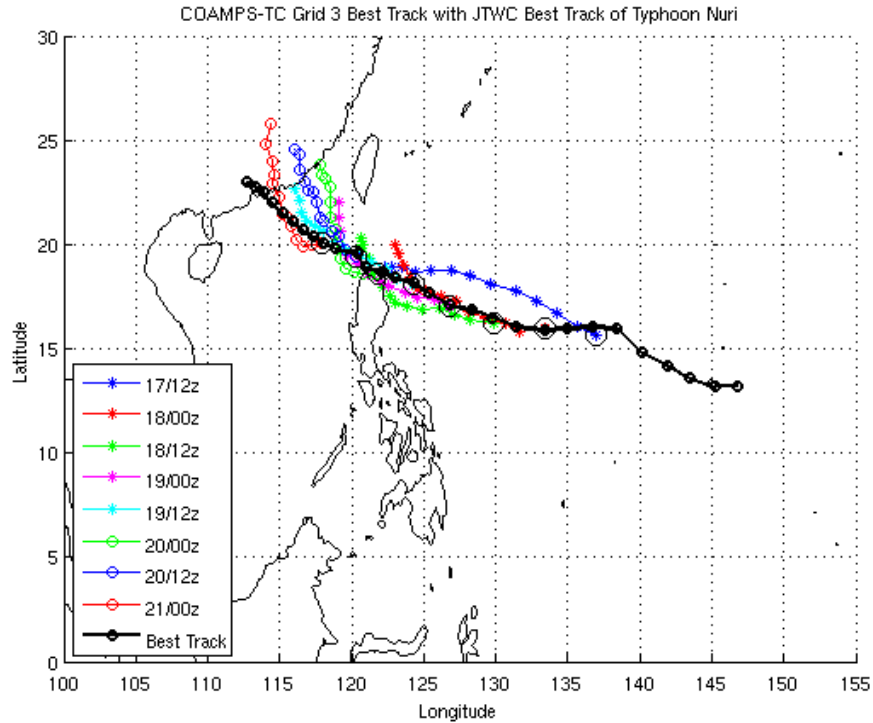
COAMPS-TC Grid 3 Best Track with JTWC Best Track of Typhoon Nuri

30
25
20
15
10
5
0

Latitude

100 105 110 115 120 125 130 135 140 145 150 155

Longitude

17/12z
18/00z
18/12z
19/00z
19/12z
20/00z
20/12z
21/00z
Best Track